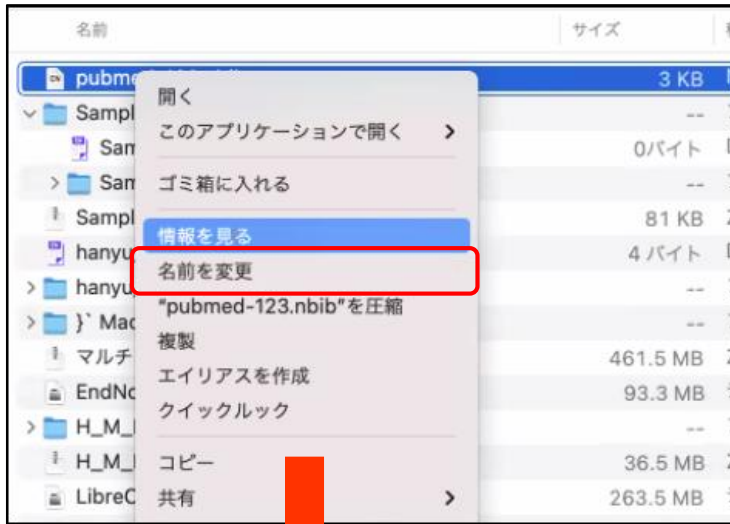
名前 サイズ

pubme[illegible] 3 KB
Sampl --
Sam 0バイト
Sam --
Sampl 81 KB
hanyu 4 バイト
hanyu --
}` Mac --
マルチ 461.5 MB
EndNo 93.3 MB
H_M_ --
H_M_ 36.5 MB
LibreC 263.5 MB

開く
このアプリケーションで開く >
ゴミ箱に入れる
情報を見る
名前を変更
"pubmed-123.nbib"を圧縮
複製
エイリアスを作成
クイックルック
コピー
共有 >